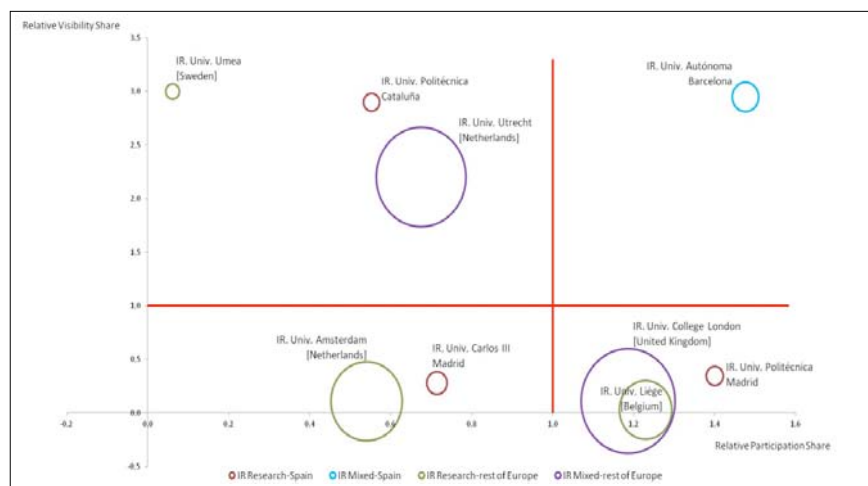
Relative Visibility Share

3.5
3.0
2.5
2.0
1.5
1.0
0.5
0.0
-0.5

-0.2 0.0 0.2 0.4 0.6 0.8 1.0 1.2 1.4 1.6

IR. Univ. Umea [Sweden]

IR. Univ. Politécnica Cataluña

IR. Univ. Utrecht [Netherlands]

IR. Univ. Autónoma Barcelona

IR. Univ. Amsterdam [Netherlands]

IR. Univ. Carlos III Madrid

IR. Univ. College London [United Kingdom]

IR. Univ. Politécnica Madrid

IR. Univ. Liège [Belgium]

Relative Participation Share

IR Research-Spain IR Mixed-Spain IR Research-rest of Europe IR Mixed-rest of Europe